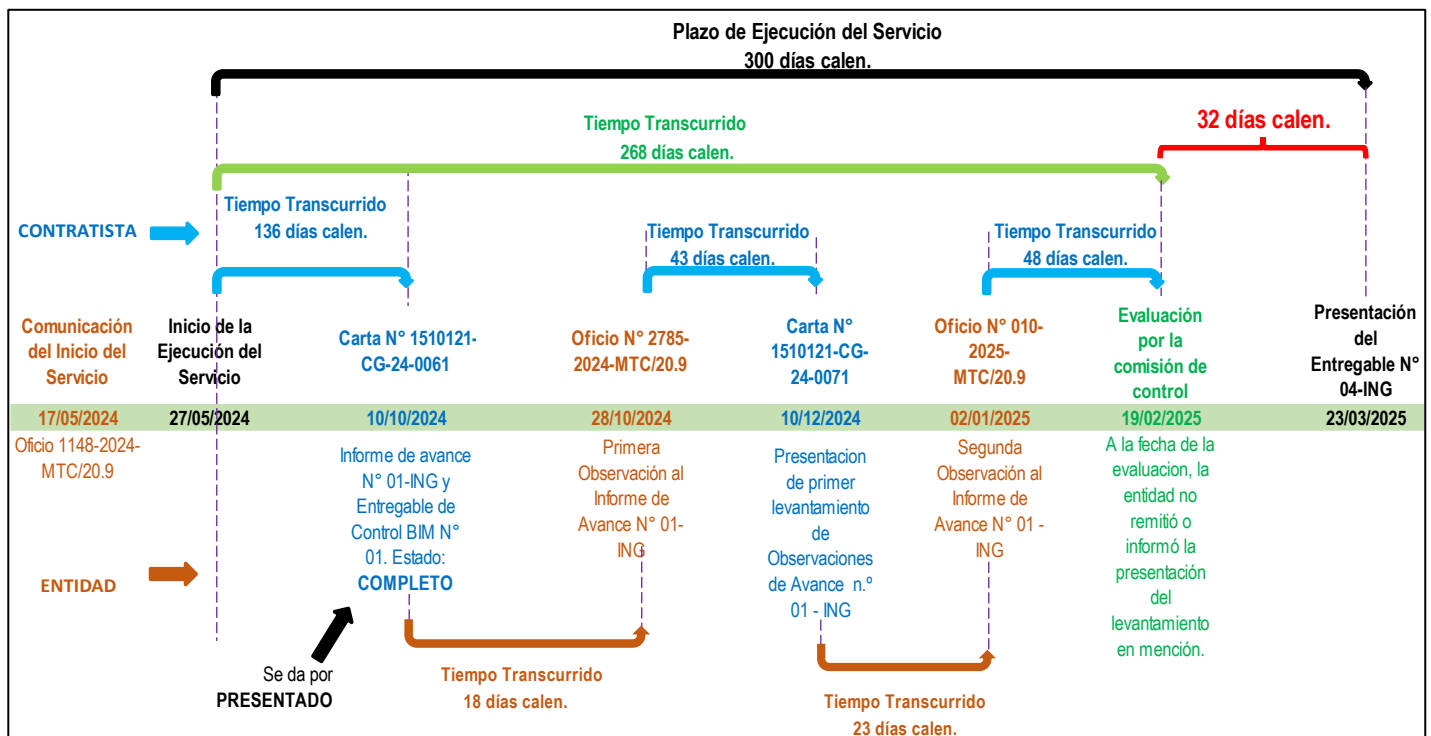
Plazo de Ejecución del Servicio
300 días calen.

Tiempo Transcurrido
268 días calen.

32 días calen.

CONTRATISTA

Tiempo Transcurrido
136 días calen.

Tiempo Transcurrido
43 días calen.

Tiempo Transcurrido
48 días calen.

| Comunicación del Inicio del Servicio | Inicio de la Ejecución del Servicio | Carta N° 1510121-CG-24-0061 | Oficio N° 2785-2024-MTC/20.9 | Carta N° 1510121-CG-24-0071 | Oficio N° 010-2025-MTC/20.9 | Evaluación por la comisión de control | Presentación del Entregable N° 04-ING |
|---|---|---|---|---|---|---|---|
| 17/05/2024 | 27/05/2024 | 10/10/2024 | 28/10/2024 | 10/12/2024 | 02/01/2025 | 19/02/2025 | 23/03/2025 |

Oficio 1148-2024-MTC/20.9

Informe de avance N° 01-ING y Entregable de Control BIM N° 01. Estado: COMPLETO

Primera Observación al Informe de Avance N° 01-ING

Presentacion de primer levantamiento de Observaciones de Avance n.° 01 - ING

Segunda Observación al Informe de Avance N° 01 - ING

A la fecha de la evaluacion, la entidad no remitió o informó la presentación del levantamiento en mención.

ENTIDAD

Se da por
PRESENTADO

Tiempo Transcurrido
18 días calen.

Tiempo Transcurrido
23 días calen.